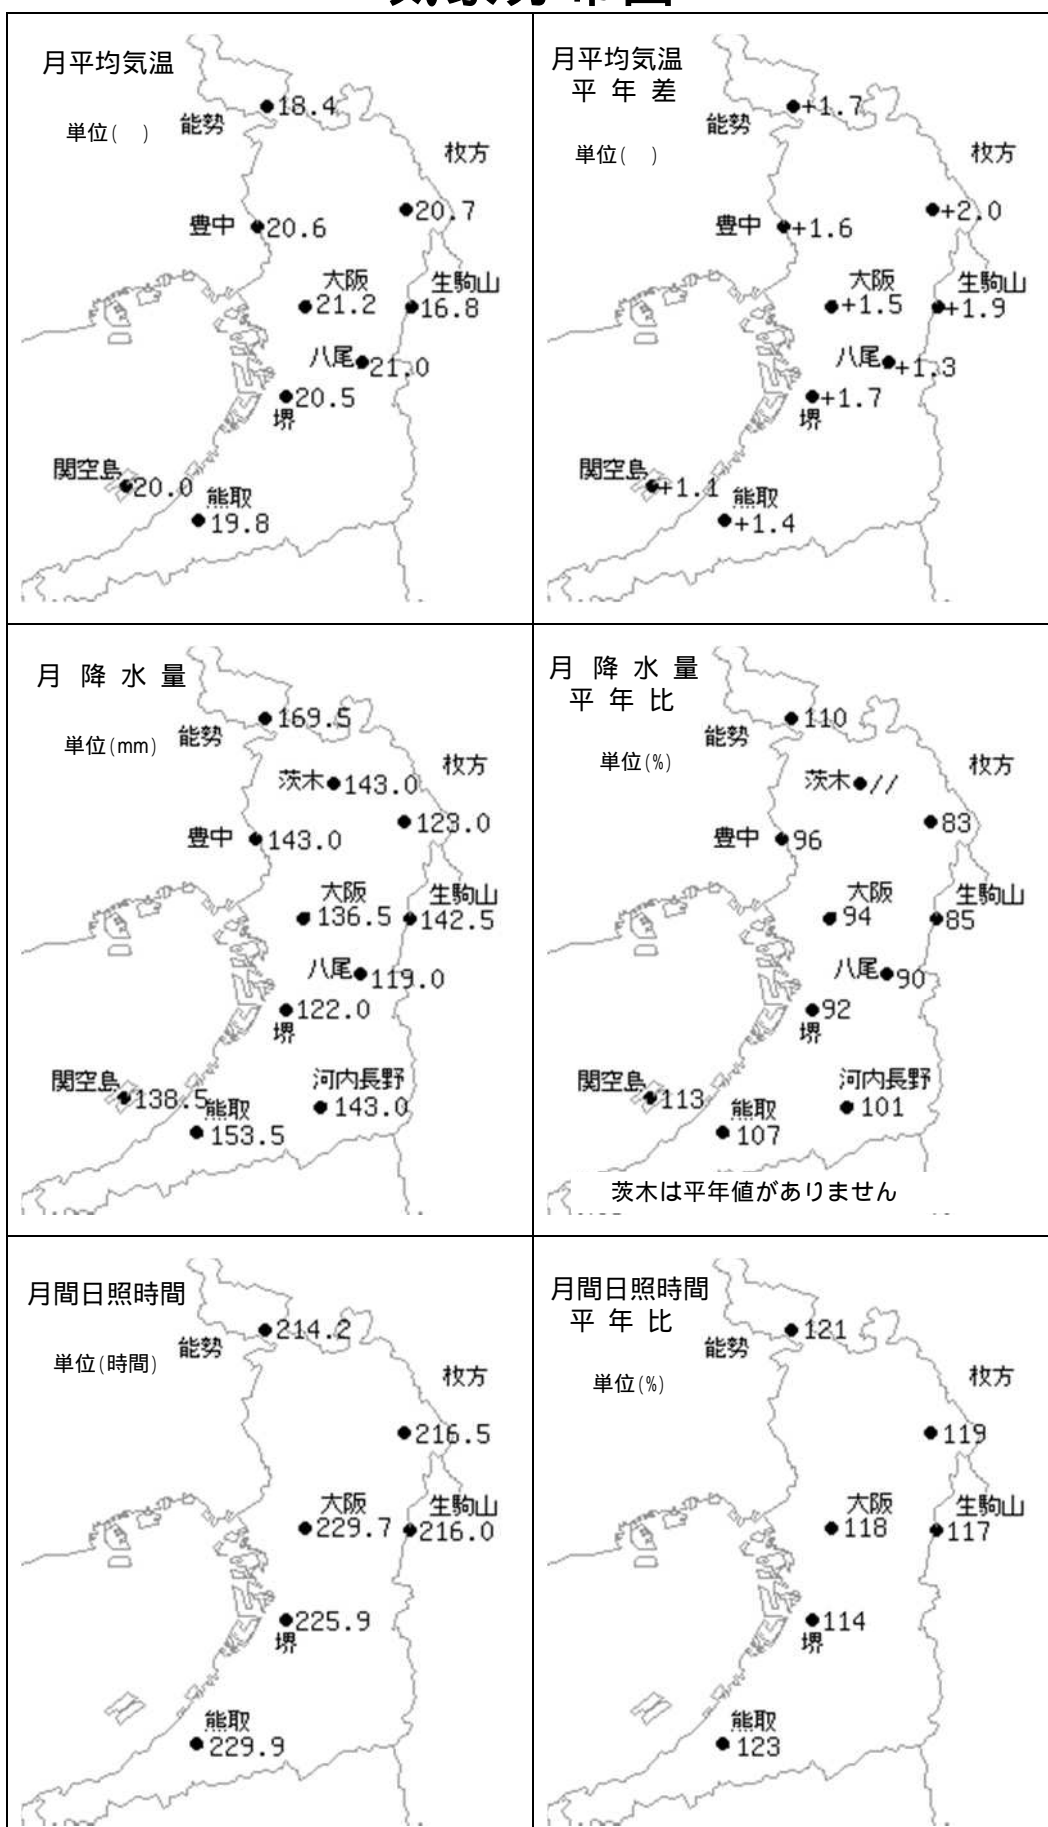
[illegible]

月平均気温
単位( )
能勢 18.4
枚方
豊中 20.6
20.7
大阪 21.2
生駒山 16.8
八尾 21.0
20.5 堺
関空島 20.0
熊取 19.8

月平均気温 平年差
単位( )
能勢 +1.7
枚方
豊中 +1.6
+2.0
大阪 +1.5
生駒山 +1.9
八尾 +1.3
+1.7 堺
関空島 +1.1
熊取 +1.4

月降水量
単位(mm)
能勢 169.5
枚方
茨木 143.0
123.0
豊中 143.0
大阪 136.5
生駒山 142.5
八尾 119.0
122.0 堺
関空島 138.5
熊取 153.5
河内長野 143.0

月降水量 平年比
単位(%)
能勢 110
枚方
茨木 //
83
豊中 96
大阪 94
生駒山 85
八尾 90
92 堺
関空島 113
熊取 107
河内長野 101
茨木は平年値がありません

月間日照時間
単位(時間)
能勢 214.2
枚方
216.5
大阪 229.7
生駒山 216.0
225.9 堺
熊取 229.9

月間日照時間 平年比
単位(%)
能勢 121
枚方
119
大阪 118
生駒山 117
114 堺
熊取 123